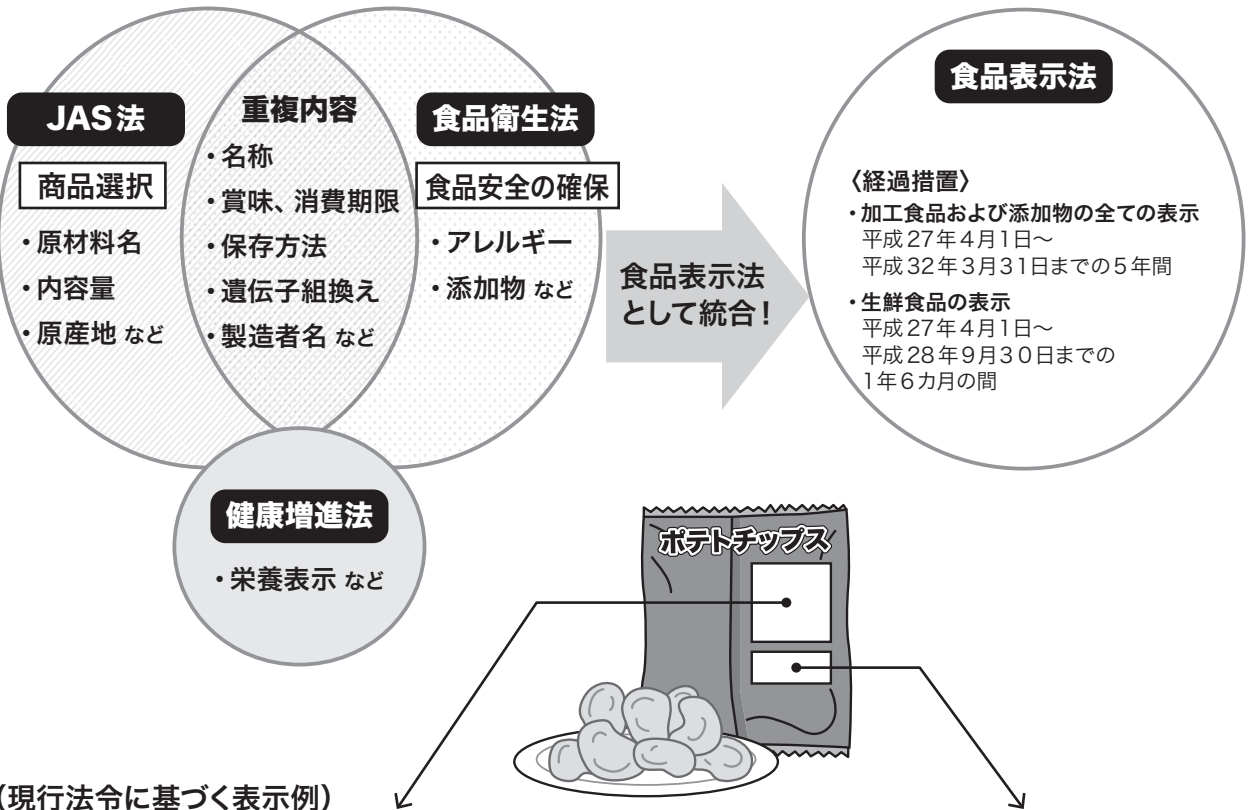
JAS法

商品選択

・原材料名

・内容量

・原産地 など

重複内容

・名称

・賞味、消費期限

・保存方法

・遺伝子組換え

・製造者名 など

食品衛生法

食品安全の確保

・アレルギー

・添加物 など

食品表示法として統合!

食品表示法

〈経過措置〉

・加工食品および添加物の全ての表示
平成27年4月1日〜
平成32年3月31日までの5年間

・生鮮食品の表示
平成27年4月1日〜
平成28年9月30日までの
1年6カ月の間

健康増進法

・栄養表示 など

ポテトチップス

(現行法令に基づく表示例)